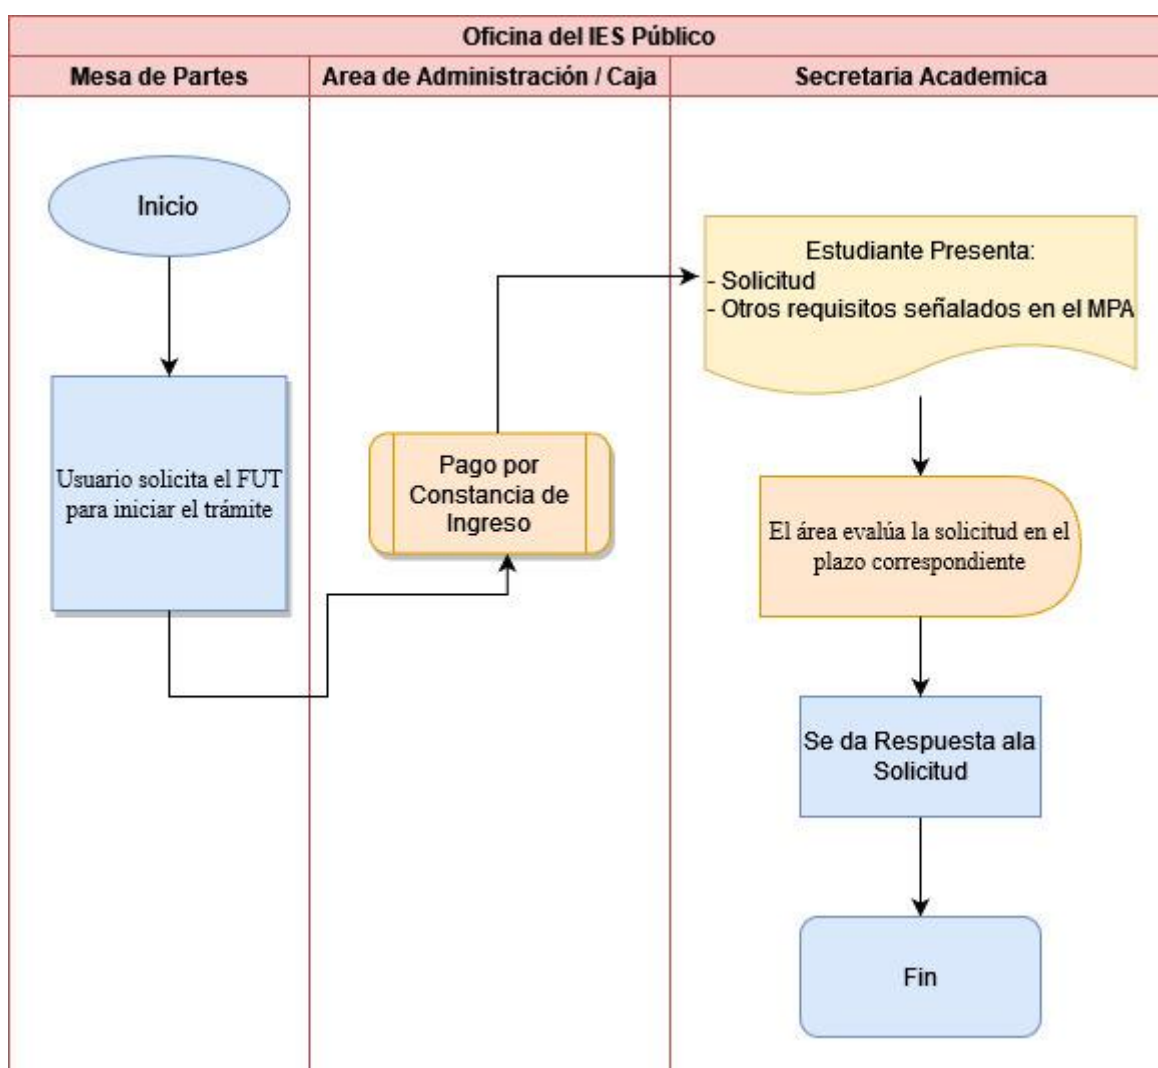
Oficina del IES Público

Mesa de Partes

Area de Administración / Caja

Secretaria Academica

Inicio

Usuario solicita el FUT para iniciar el trámite

Pago por Constancia de Ingreso

Estudiante Presenta:
- Solicitud
- Otros requisitos señalados en el MPA

El área evalúa la solicitud en el plazo correspondiente

Se da Respuesta ala Solicitud

Fin